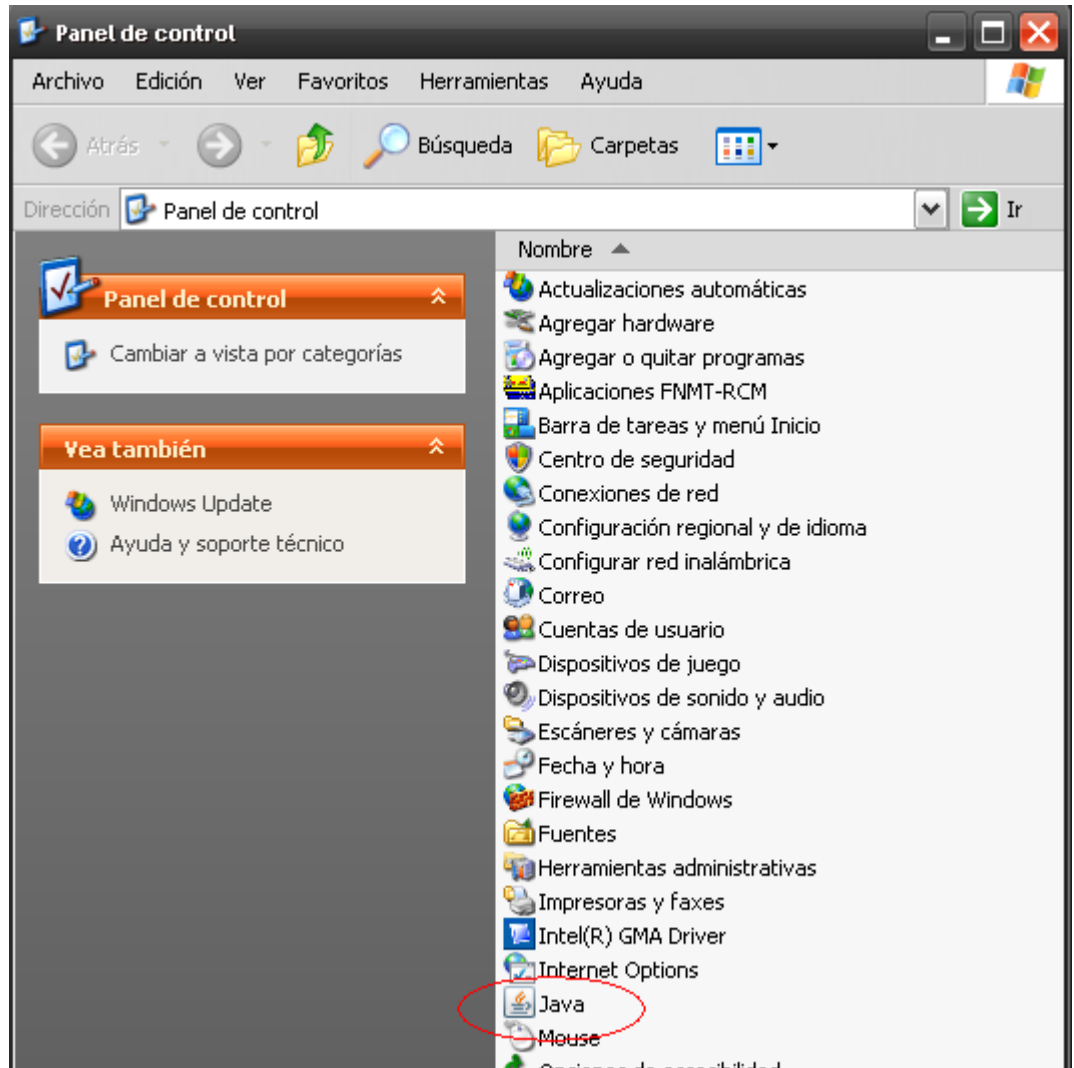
Panel de control

Archivo Edición Ver Favoritos Herramientas Ayuda

Atrás Búsqueda Carpetas

Dirección Panel de control Ir

Panel de control

Cambiar a vista por categorías

Vea también

Windows Update

Ayuda y soporte técnico

Nombre

Actualizaciones automáticas
Agregar hardware
Agregar o quitar programas
Aplicaciones FNMT-RCM
Barra de tareas y menú Inicio
Centro de seguridad
Conexiones de red
Configuración regional y de idioma
Configurar red inalámbrica
Correo
Cuentas de usuario
Dispositivos de juego
Dispositivos de sonido y audio
Escáneres y cámaras
Fecha y hora
Firewall de Windows
Fuentes
Herramientas administrativas
Impresoras y faxes
Intel(R) GMA Driver
Internet Options
Java
Mouse
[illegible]